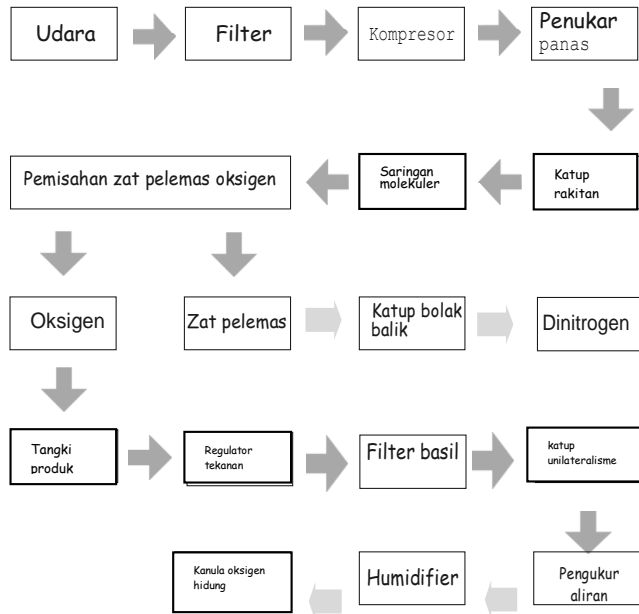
Udara

Filter

Kompresor

Penukar panas

Katup rakitan

Saringan molekuler

Pemisahan zat pelemas oksigen

Oksigen

Zat pelemas

Katup bolak balik

Dinitrogen

Tangki produk

Regulator tekanan

Filter basil

katup unilateralisme

Pengukur aliran

Humidifier

Kanula oksigen hidung